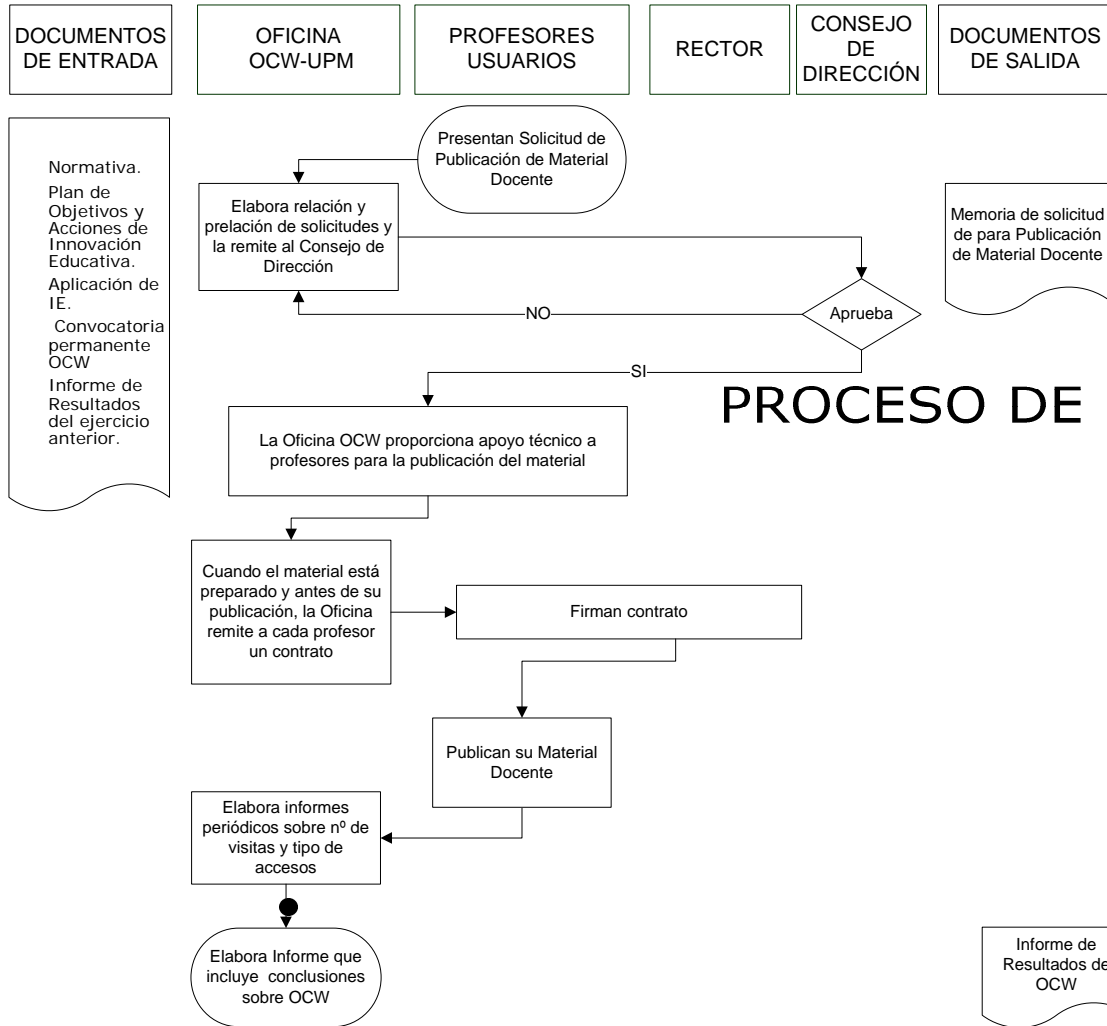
DOCUMENTOS DE ENTRADA

OFICINA OCW-UPM

PROFESORES USUARIOS

RECTOR

CONSEJO DE DIRECCIÓN

DOCUMENTOS DE SALIDA

Normativa.
Plan de Objetivos y Acciones de Innovación Educativa.
Aplicación de IE.
Convocatoria permanente OCW
Informe de Resultados del ejercicio anterior.

Presentan Solicitud de Publicación de Material Docente

Elabora relación y prelación de solicitudes y la remite al Consejo de Dirección

Memoria de solicitud de para Publicación de Material Docente

NO

Aprueba

SI

PROCESO DE

La Oficina OCW proporciona apoyo técnico a profesores para la publicación del material

Cuando el material está preparado y antes de su publicación, la Oficina remite a cada profesor un contrato

Firman contrato

Publican su Material Docente

Elabora informes periódicos sobre nº de visitas y tipo de accesos

Elabora Informe que incluye conclusiones sobre OCW

Informe de Resultados de OCW